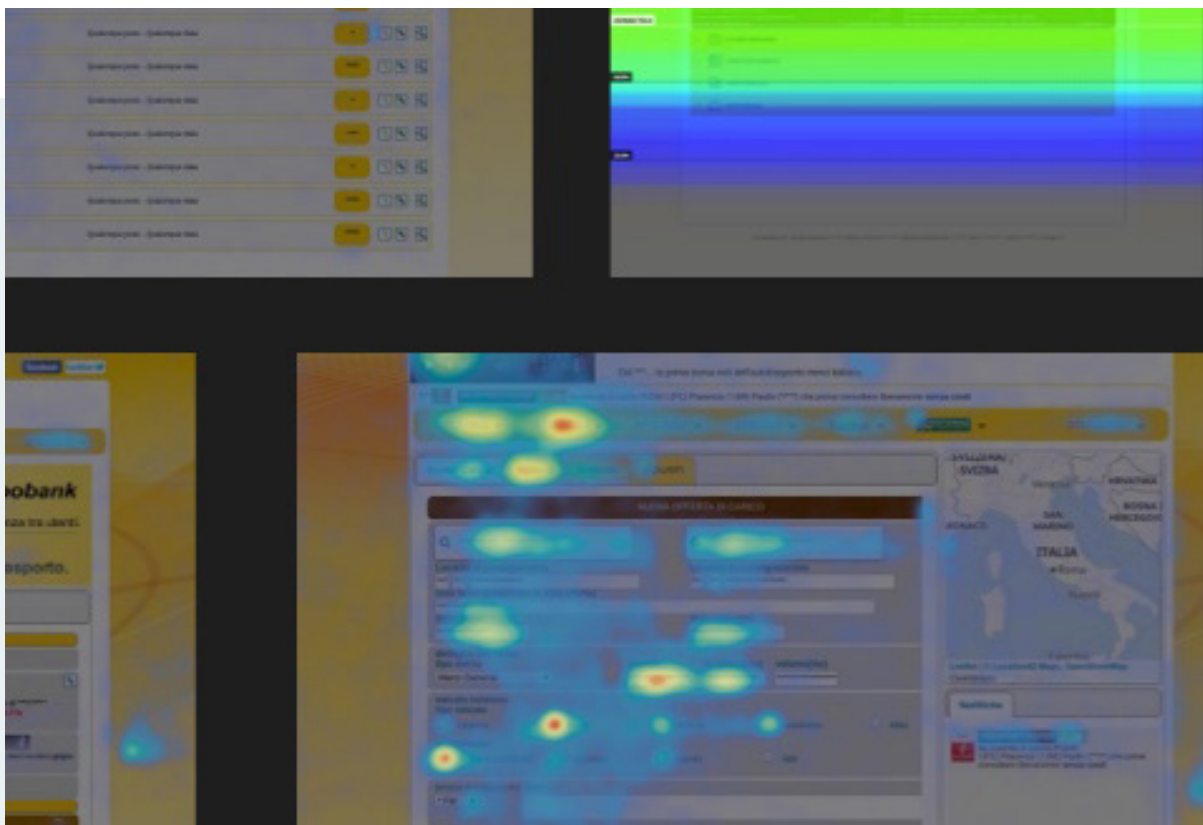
Qualunque prov. - Qualunque data
Qualunque prov. - Qualunque data
Qualunque prov. - Qualunque data
Qualunque prov. - Qualunque data
Qualunque prov. - Qualunque data
Qualunque prov. - Qualunque data
Qualunque prov. - Qualunque data

obank
za tra utenti.
asporto.

NUOVA OFFERTA DI CARICO

SVIZZERA
SVIZRA
HRVATSKA
BOSNA I HERCEGOVINA
SAN MARINO
ITALIA
Roma

Notifiche